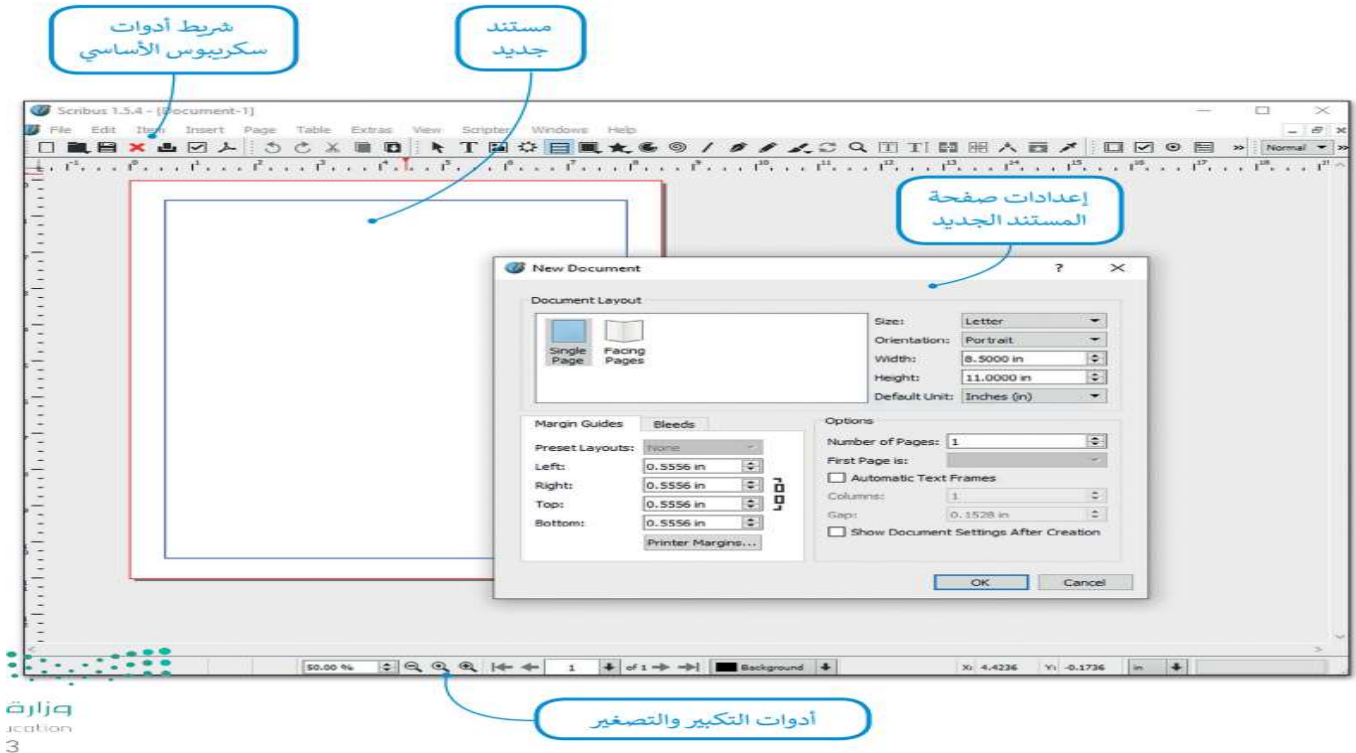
شريط أدوات سكريبوس الأساسي

مستند جديد

Scribus 1.5.4 - [Document-1]

File Edit Item Insert Page Table Extras View Scripter Windows Help

Normal

إعدادات صفحة المستند الجديد

New Document

?

Document Layout

Single Page

Facing Pages

Size: Letter

Orientation: Portrait

Width: 8.5000 in

Height: 11.0000 in

Default Unit: Inches (in)

Margin Guides

Bleeds

Preset Layouts: None

Left: 0.5556 in

Right: 0.5556 in

Top: 0.5556 in

Bottom: 0.5556 in

Printer Margins...

Options

Number of Pages: 1

First Page is:

Automatic Text Frames

Columns: 1

Gap: 0.1528 in

Show Document Settings After Creation

OK

Cancel

50.00 %

1

of 1

Background

X: 4.4236

Y: -0.1736

in

أدوات التكبير والتصغير

وزارة

ucation

3